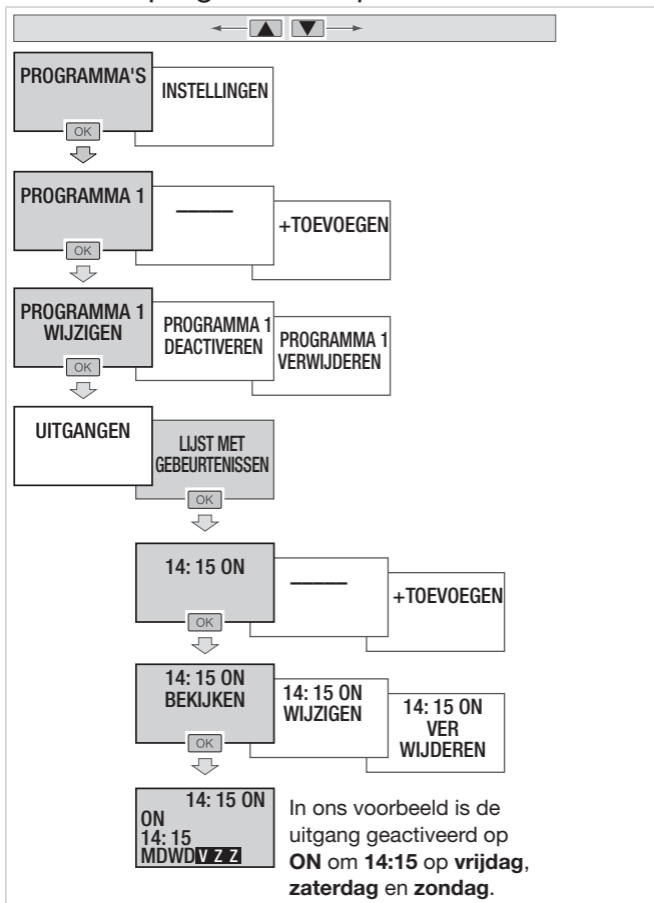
PROGRAMMA'S
OK
INSTELLINGEN

PROGRAMMA 1
OK
———
+TOEVOEGEN

PROGRAMMA 1 WIJZIGEN
OK
PROGRAMMA 1 DEACTIVEREN
PROGRAMMA 1 VERWIJDEREN

UITGANGEN
LIJST MET GEBEURTENISSEN
OK

14: 15 ON
OK
———
+TOEVOEGEN

14: 15 ON BEKIJKEN
OK
14: 15 ON WIJZIGEN
14: 15 ON VER WIJDEREN

14: 15 ON
ON
14: 15
MDWDVZZ

In ons voorbeeld is de uitgang geactiveerd op **ON** om **14:15** op **vrijdag**, **zaterdag** en **zondag**.